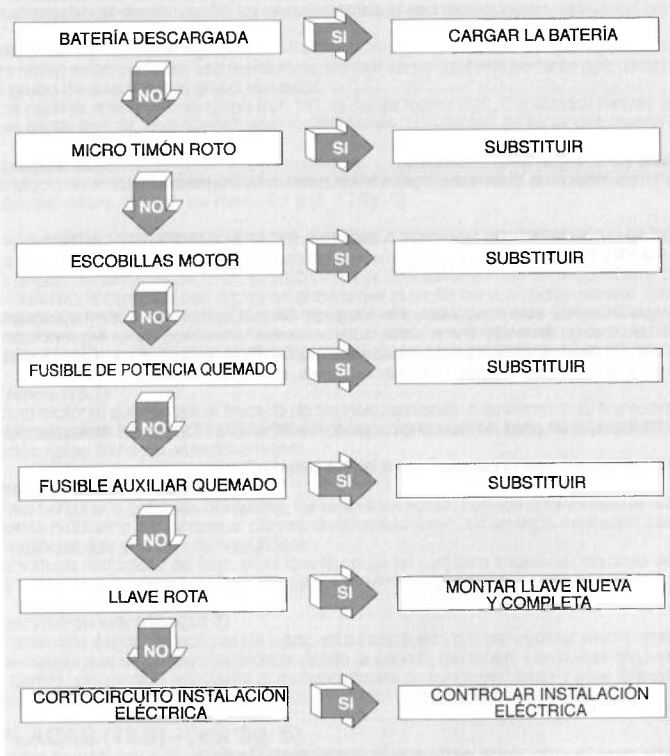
BATERÍA DESCARGADA
SI
CARGAR LA BATERÍA
NO
MICRO TIMÓN ROTO
SI
SUBSTITUIR
NO
ESCOBILLAS MOTOR
SI
SUBSTITUIR
NO
FUSIBLE DE POTENCIA QUEMADO
SI
SUBSTITUIR
NO
FUSIBLE AUXILIAR QUEMADO
SI
SUBSTITUIR
NO
LLAVE ROTA
SI
MONTAR LLAVE NUEVA Y COMPLETA
NO
CORTOCIRCUITO INSTALACIÓN ELÉCTRICA
SI
CONTROLAR INSTALACIÓN ELÉCTRICA